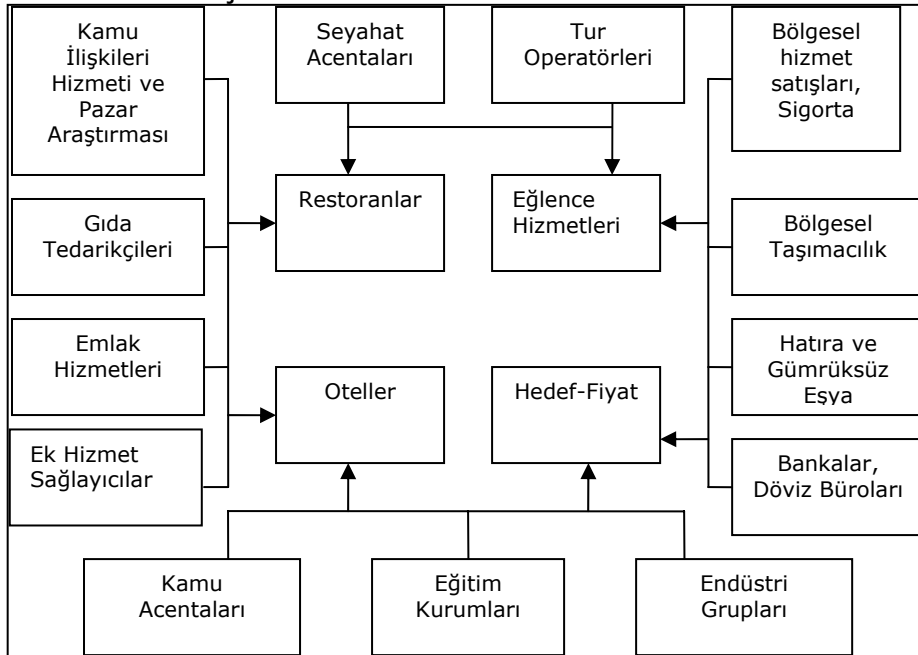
Kamu İlişkileri Hizmeti ve Pazar Araştırması

Seyahat Acentaları

Tur Operatörleri

Bölgesel hizmet satışları, Sigorta

Gıda Tedarikçileri

Restoranlar

Eğlence Hizmetleri

Bölgesel Taşımacılık

Emlak Hizmetleri

Hatıra ve Gümrüksüz Eşya

Oteller

Hedef-Fiyat

Ek Hizmet Sağlayıcılar

Bankalar, Döviz Büroları

Kamu Acentaları

Eğitim Kurumları

Endüstri Grupları